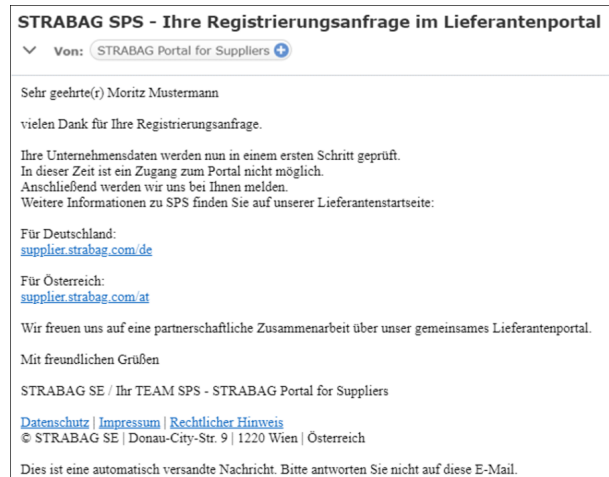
STRABAG SPS - Ihre Registrierungsanfrage im Lieferantenportal

Von: STRABAG Portal for Suppliers

Sehr geehrte(r) Moritz Mustermann

vielen Dank für Ihre Registrierungsanfrage.

Ihre Unternehmensdaten werden nun in einem ersten Schritt geprüft.
In dieser Zeit ist ein Zugang zum Portal nicht möglich.
Anschließend werden wir uns bei Ihnen melden.
Weitere Informationen zu SPS finden Sie auf unserer Lieferantenstartseite:

Für Deutschland:
supplier.strabag.com/de

Für Österreich:
supplier.strabag.com/at

Wir freuen uns auf eine partnerschaftliche Zusammenarbeit über unser gemeinsames Lieferantenportal.

Mit freundlichen Grüßen

STRABAG SE / Ihr TEAM SPS - STRABAG Portal for Suppliers

Datenschutz | Impressum | Rechtlicher Hinweis
© STRABAG SE | Donau-City-Str. 9 | 1220 Wien | Österreich

Dies ist eine automatisch versandte Nachricht. Bitte antworten Sie nicht auf diese E-Mail.